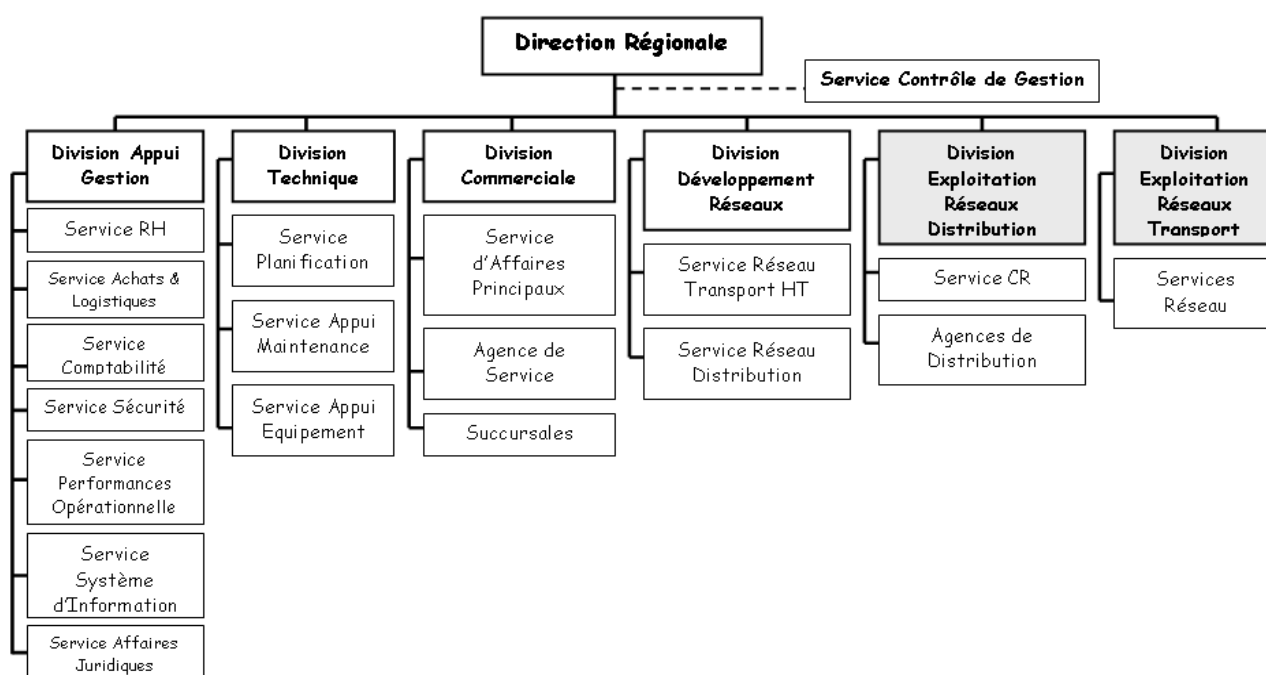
Direction Régionale

Service Contrôle de Gestion

Division Appui Gestion

Service RH

Service Achats & Logistiques

Service Comptabilité

Service Sécurité

Service Performances Opérationnelle

Service Système d'Information

Service Affaires Juridiques

Division Technique

Service Planification

Service Appui Maintenance

Service Appui Equipement

Division Commerciale

Service d'Affaires Principaux

Agence de Service

Succursales

Division Développement Réseaux

Service Réseau Transport HT

Service Réseau Distribution

Division Exploitation Réseaux Distribution

Service CR

Agences de Distribution

Division Exploitation Réseaux Transport

Services Réseau